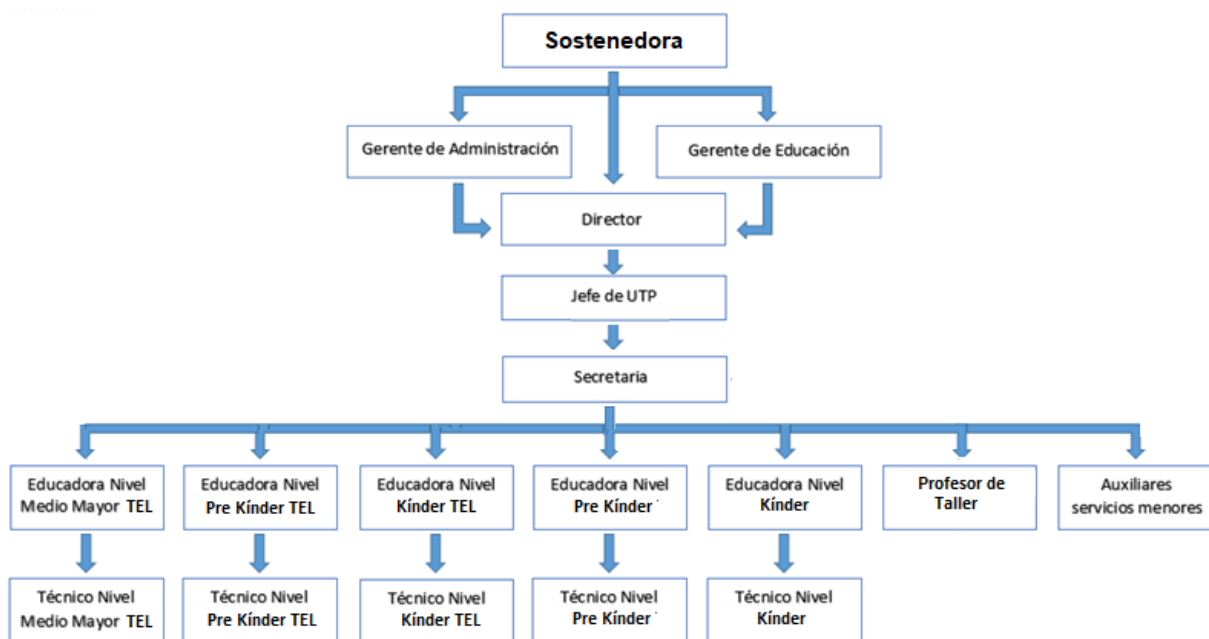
Sostenedora

Gerente de Administración

Gerente de Educación

Director

Jefe de UTP

Secretaria

Educadora Nivel Medio Mayor TEL

Educadora Nivel Pre Kínder TEL

Educadora Nivel Kínder TEL

Educadora Nivel Pre Kínder

Educadora Nivel Kínder

Profesor de Taller

Auxiliares servicios menores

Técnico Nivel Medio Mayor TEL

Técnico Nivel Pre Kínder TEL

Técnico Nivel Kínder TEL

Técnico Nivel Pre Kínder

Técnico Nivel Kínder